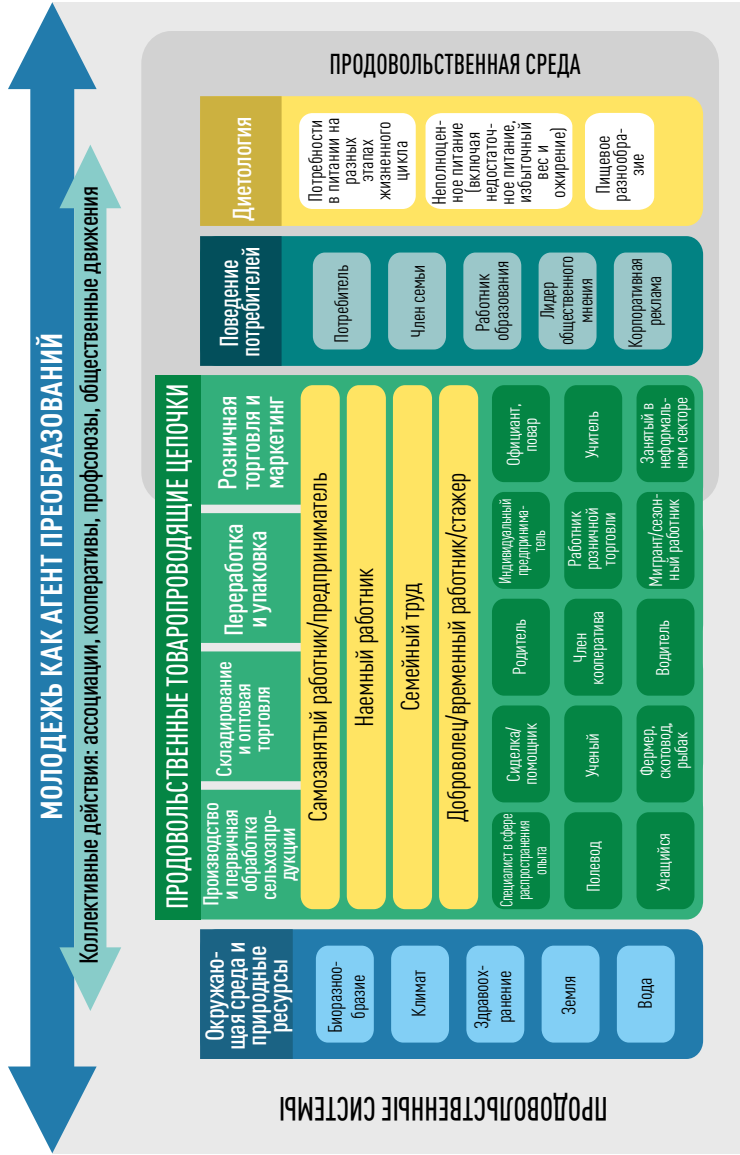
МОЛОДЕЖЬ КАК АГЕНТ ПРЕОБРАЗОВАНИЙ

Коллективные действия: ассоциации, кооперативы, профсоюзы, общественные движения

ПРОДОВОЛЬСТВЕННАЯ СРЕДА

Диетология

Потребности в питании на разных этапах жизненного цикла

Неполноценное питание (включая недостаточное питание, избыточный вес и ожирение)

Пищевое разнообразие

Поведение потребителей

Потребитель

Член семьи

Работник образования

Лидер общественного мнения

Корпоративная реклама

ПРОДОВОЛЬСТВЕННЫЕ ТОВАРОПРОВОДЯЩИЕ ЦЕПОЧКИ

Производство и первичная обработка сельхозпродукции

Складирование и оптовая торговля

Переработка и упаковка

Розничная торговля и маркетинг

Самозанятый работник/предприниматель

Наемный работник

Семейный труд

Доброволец/временный работник/стажер

Специалист в сфере распространения опыта

Сиделка/помощник

Родитель

Индивидуальный предприниматель

Официант, повар

Полевод

Ученый

Член кооператива

Работник розничной торговли

Учитель

Учащийся

Фермер, скотовод, рыбак

Водитель

Мигрант/сезонный работник

Занятый в неформальном секторе

Окружающая среда и природные ресурсы

Биоразнообразие

Климат

Здравоохранение

Земля

Вода

ПРОДОВОЛЬСТВЕННЫЕ СИСТЕМЫ